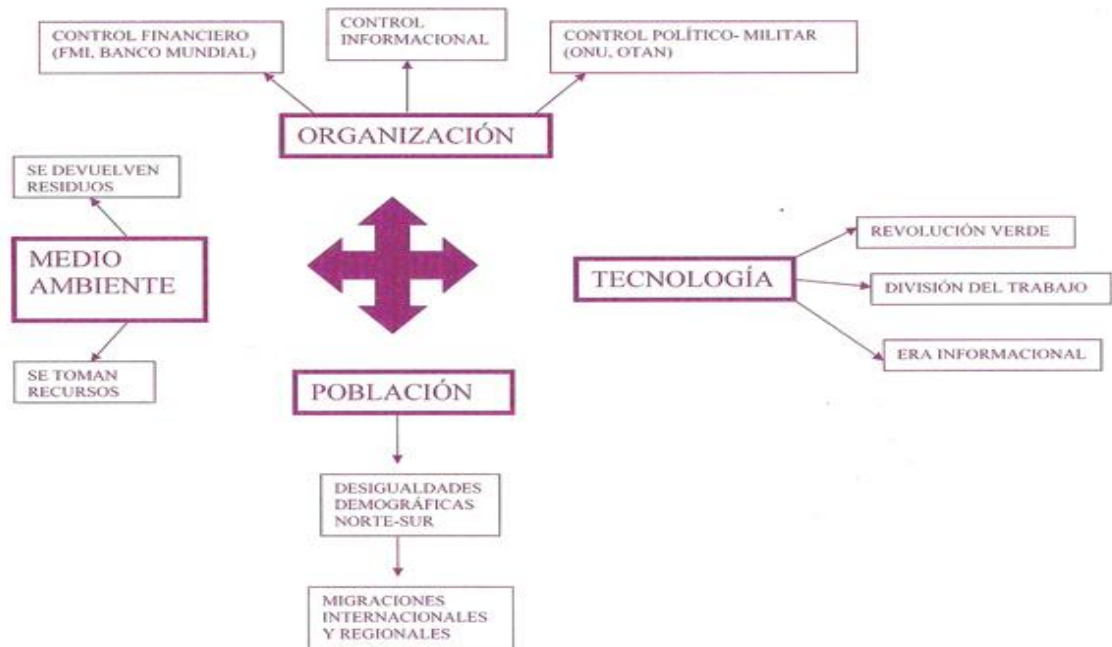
CONTROL FINANCIERO (FMI, BANCO MUNDIAL)

CONTROL INFORMACIONAL

CONTROL POLÍTICO- MILITAR (ONU, OTAN)

ORGANIZACIÓN

SE DEVUELVEN RESIDUOS

MEDIO AMBIENTE

SE TOMAN RECURSOS

REVOLUCIÓN VERDE

TECNOLOGÍA

DIVISIÓN DEL TRABAJO

ERA INFORMACIONAL

POBLACIÓN

DESIGUALDADES DEMOGRÁFICAS NORTE-SUR

MIGRACIONES INTERNACIONALES Y REGIONALES